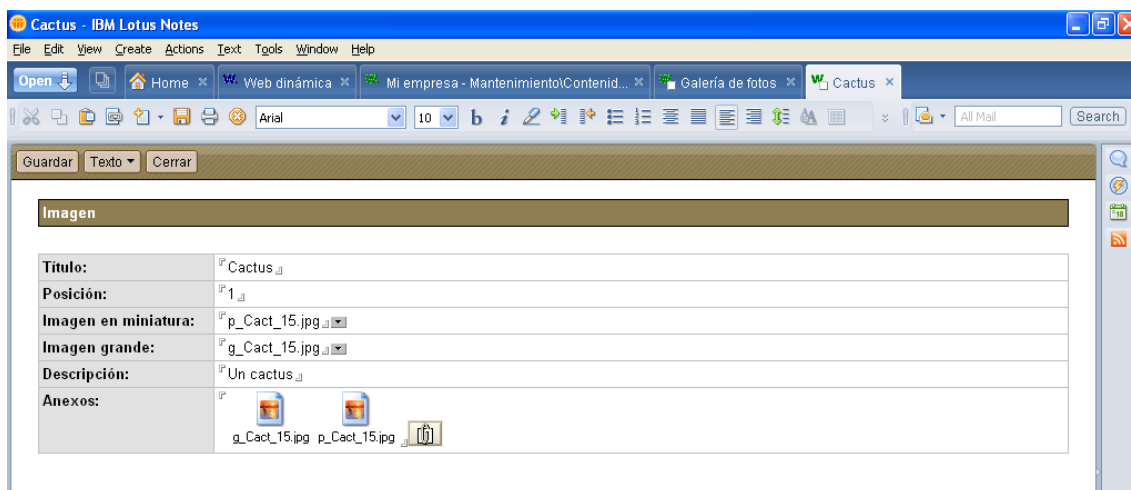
Cactus - IBM Lotus Notes

File Edit View Create Actions Text Tools Window Help

Open | Home | Web dinámica | Mi empresa - Mantenimiento\Contenid... | Galería de fotos | Cactus

Arial 10 All Mail Search

Guardar | Texto | Cerrar

Imagen

| Título: | Cactus |
|---|---|
| Posición: | 1 |
| Imagen en miniatura: | p_Cact_15.jpg |
| Imagen grande: | g_Cact_15.jpg |
| Descripción: | Un cactus |
| Anexos: | g_Cact_15.jpg p_Cact_15.jpg |